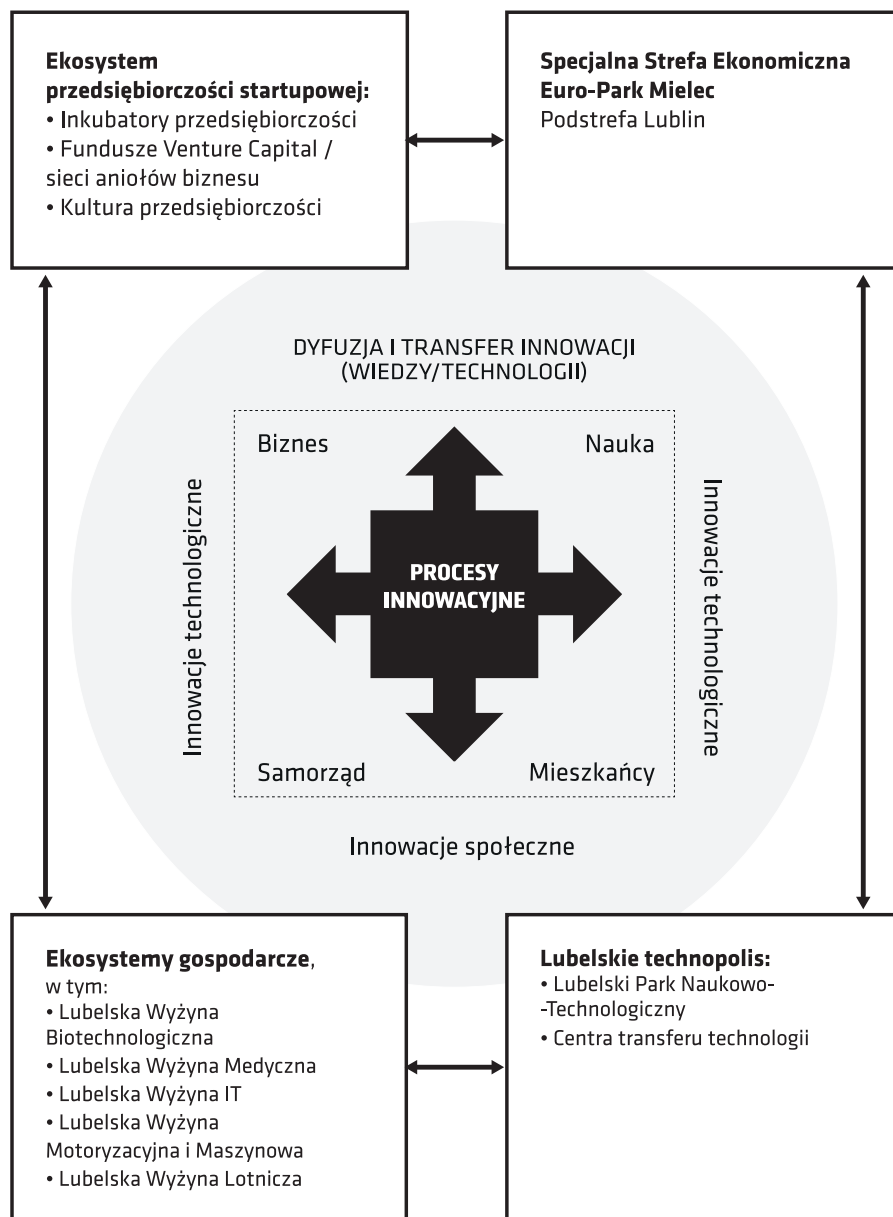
**Ekosystem przedsiębiorczości startupowej:**
• Inkubatory przedsiębiorczości
• Fundusze Venture Capital / sieci aniołów biznesu
• Kultura przedsiębiorczości

**Specjalna Strefa Ekonomiczna Euro-Park Mielec**
Podstrefa Lublin

DYFUZJA I TRANSFER INNOWACJI (WIEDZY/TECHNOLOGII)

Biznes

Nauka

Innowacje technologiczne

**PROCESY INNOWACYJNE**

Innowacje technologiczne

Samorząd

Mieszkańcy

Innowacje społeczne

**Ekosystemy gospodarcze**, w tym:
• Lubelska Wyżyna Biotechnologiczna
• Lubelska Wyżyna Medyczna
• Lubelska Wyżyna IT
• Lubelska Wyżyna Motoryzacyjna i Maszynowa
• Lubelska Wyżyna Lotnicza

**Lubelskie technopolis:**
• Lubelski Park Naukowo--Technologiczny
• Centra transferu technologii